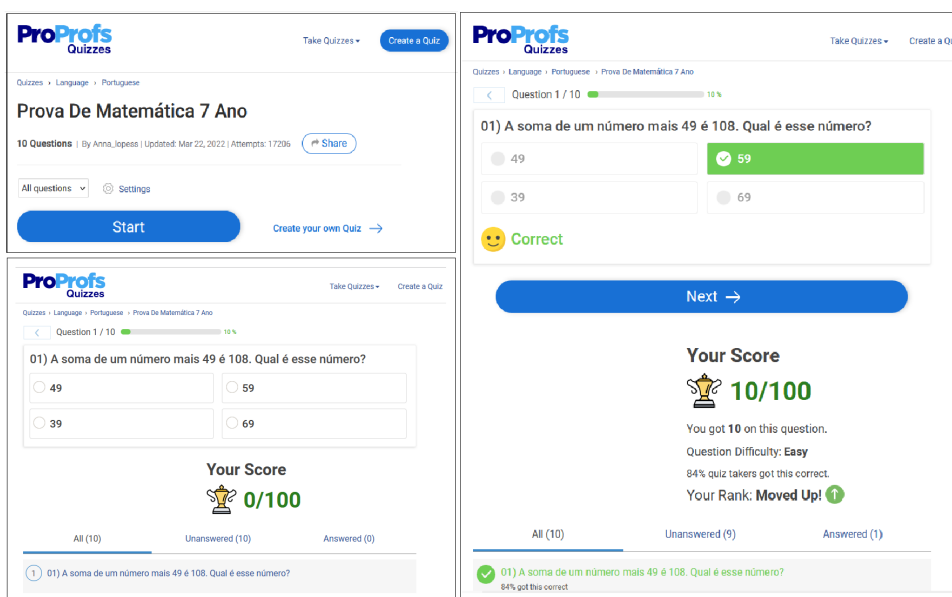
ProProfs Quizzes

Take Quizzes ▾ Create a Quiz

Quizzes › Language › Portuguese

Prova De Matemática 7 Ano

10 Questions | By Anna_lopess | Updated: Mar 22, 2022 | Attempts: 17206 Share

All questions ▾ Settings

Start

Create your own Quiz →

ProProfs Quizzes

Take Quizzes ▾ Create a Quiz

Quizzes › Language › Portuguese › Prova De Matemática 7 Ano

Question 1 / 10 10 %

01) A soma de um número mais 49 é 108. Qual é esse número?

49

59

39

69

Your Score

0/100

All (10) Unanswered (10) Answered (0)

1 01) A soma de um número mais 49 é 108. Qual é esse número?

ProProfs Quizzes

Take Quizzes ▾ Create a Q

Quizzes › Language › Portuguese › Prova De Matemática 7 Ano

Question 1 / 10 10 %

01) A soma de um número mais 49 é 108. Qual é esse número?

49

59

39

69

Correct

Next →

Your Score

10/100

You got 10 on this question.

Question Difficulty: Easy

84% quiz takers got this correct.

Your Rank: Moved Up!

All (10) Unanswered (9) Answered (1)

01) A soma de um número mais 49 é 108. Qual é esse número?

84% got this correct